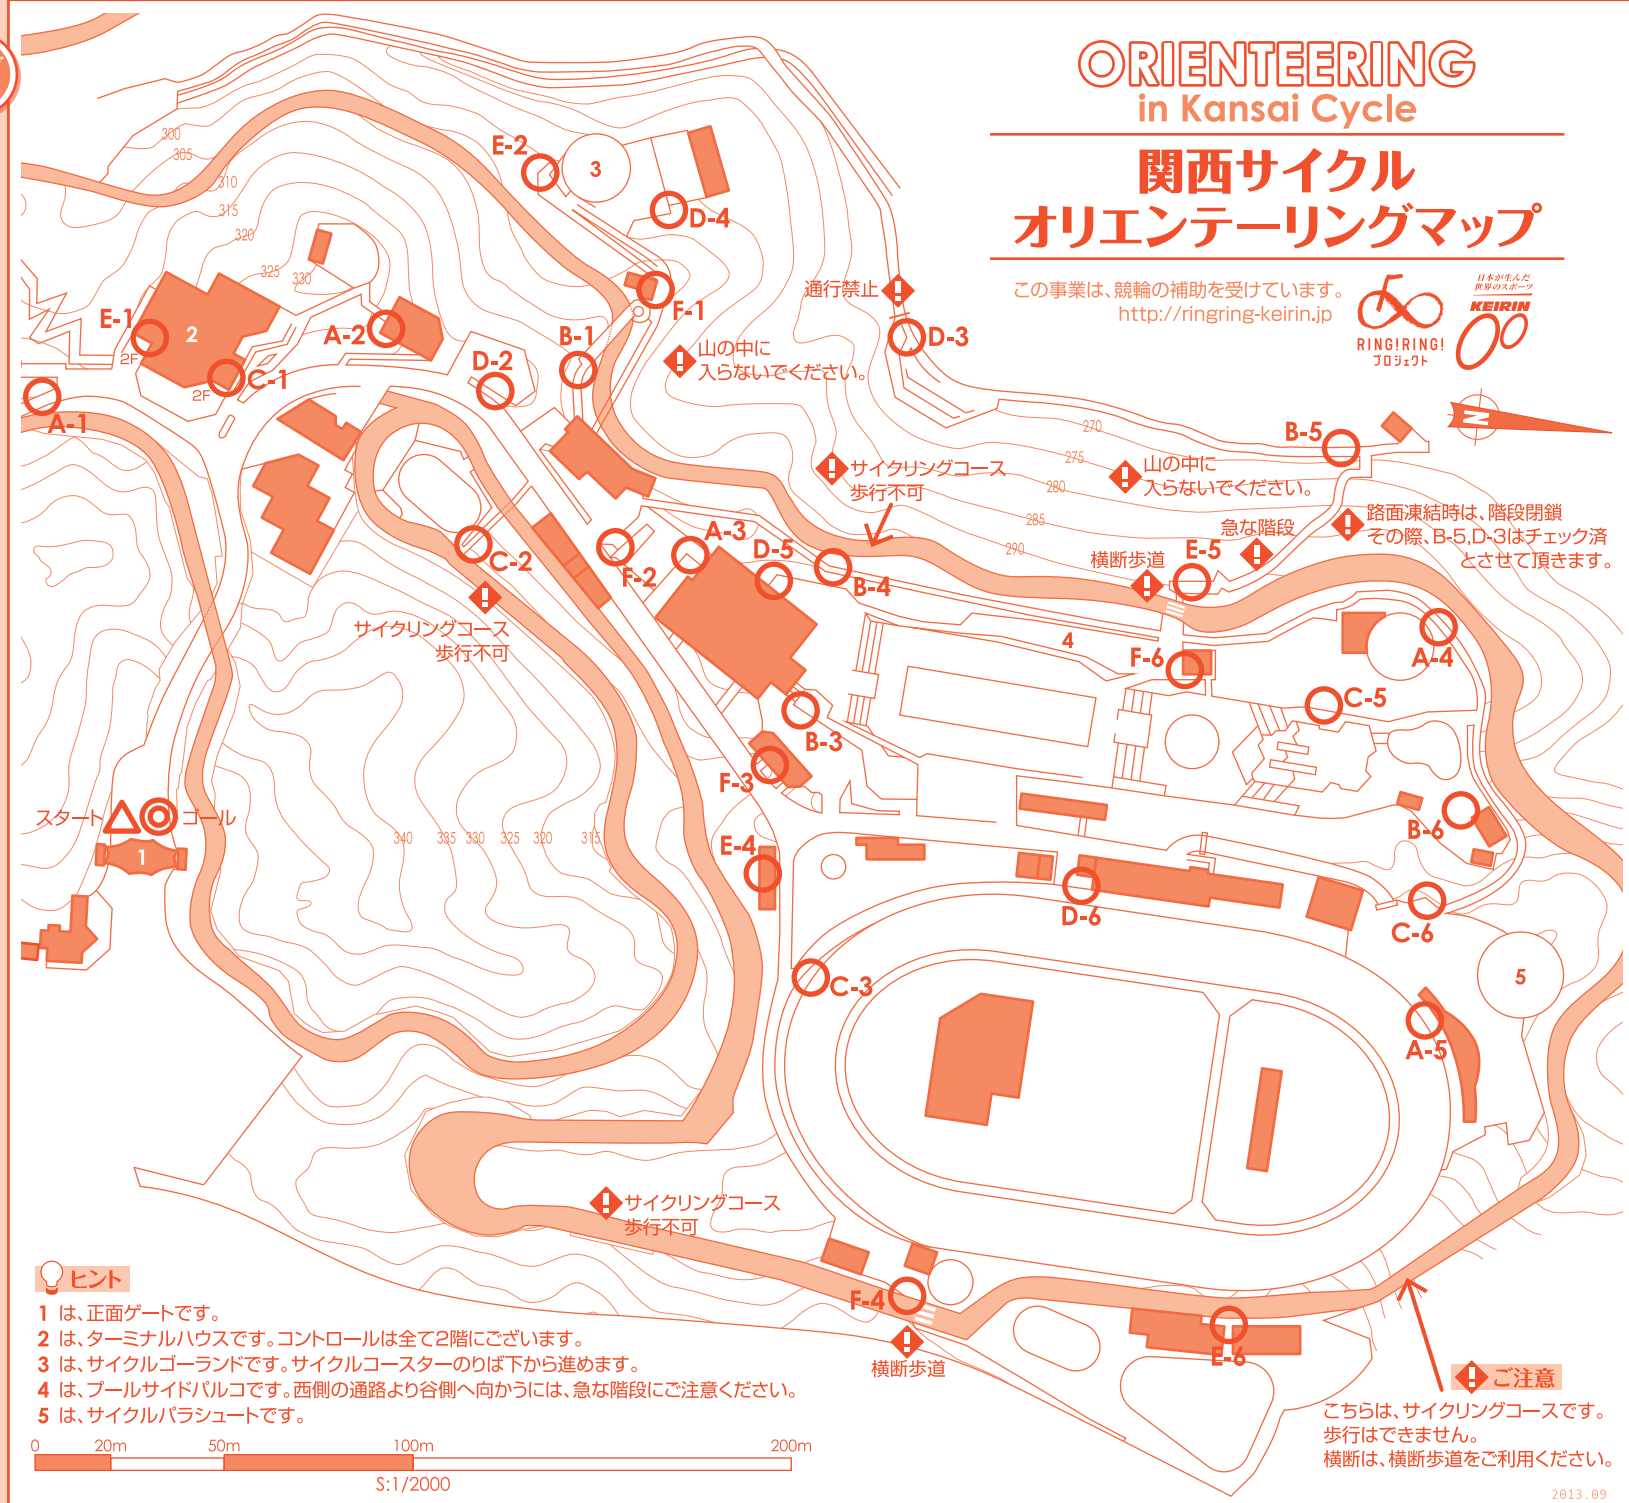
ORIENTEERING
in Kansai Cycle

関西サイクル
オリエンテーリングマップ

この事業は、競輪の補助を受けています。
http://ringring-keirin.jp

RING!RING! プロジェクト
日本が生んだ世界のスポーツ KEIRIN

E-2
3
D-4
F-1
通行禁止
D-3
E-1
2
2F
A-2
B-1
山の中に入らないでください。
C-1
2F
D-2
A-1
B-5
山の中に入らないでください。
サイクリングコース歩行不可
路面凍結時は、階段閉鎖
その際、B-5,D-3はチェック済とさせて頂きます。
急な階段
横断歩道
E-5
C-2
F-2
A-3
D-5
B-4
4
サイクリングコース歩行不可
F-6
A-4
C-5
B-3
F-3
B-6
スタート
ゴール
1
E-4
D-6
C-6
C-3
5
A-5
サイクリングコース歩行不可
F-4
横断歩道
E-6

300 305 310 315 320 325 330 270 275 280 285 290 340 335 330 325 320 315

ヒント
1 は、正面ゲートです。
2 は、ターミナルハウスです。コントロールは全て2階にございます。
3 は、サイクルゴーランドです。サイクルコースターのりば下から進めます。
4 は、プールサイドパルコです。西側の通路より谷側へ向かうには、急な階段にご注意ください。
5 は、サイクルパラシュートです。

0 20m 50m 100m 200m
S:1/2000

ご注意
こちらは、サイクリングコースです。
歩行はできません。
横断は、横断歩道をご利用ください。

2013.09